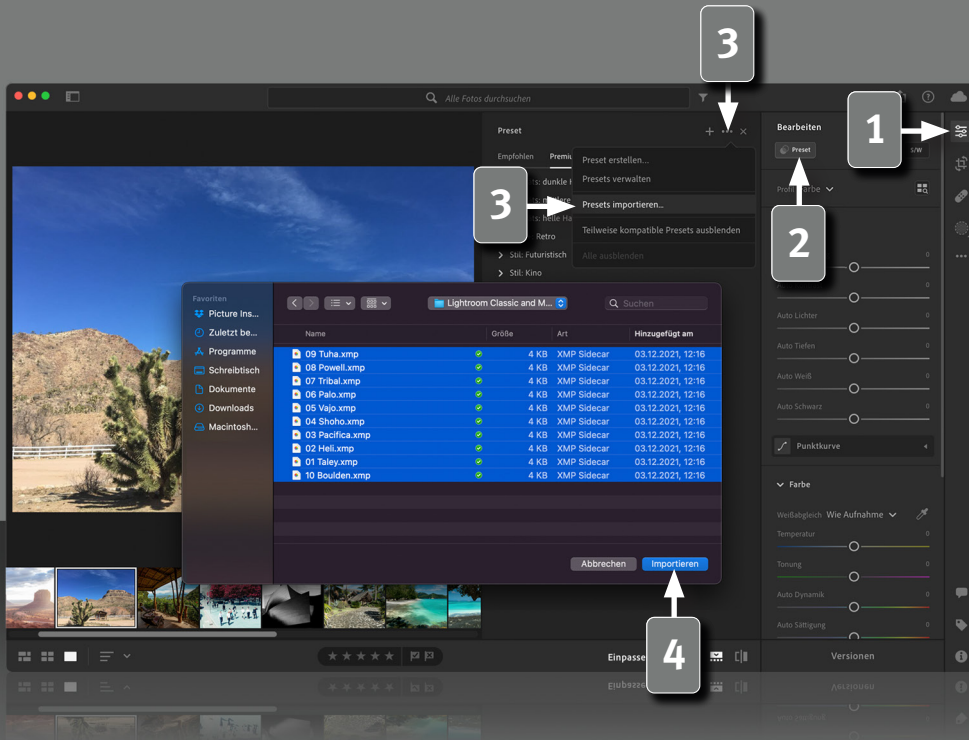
3

Alle Fotos durchsuchen

Preset

Bearbeiten

1

Preset

S/W

Empfohlen

Premiu

Preset erstellen...

Presets verwalten

3

Presets importieren...

Teilweise kompatible Presets ausblenden

Alle ausblenden

Retro

Stil: Futuristisch

Stil: Kino

2

Profil Farbe

Favoriten

Picture Ins...

Zuletzt be...

Programme

Schreibtisch

Dokumente

Downloads

Macintosh...

Lightroom Classic and M...

Suchen

| Name | Größe | Art | Hinzugefügt am |
|---|---|---|---|
| 09 Tuha.xmp | 4 KB | XMP Sidecar | 03.12.2021, 12:16 |
| 08 Powell.xmp | 4 KB | XMP Sidecar | 03.12.2021, 12:16 |
| 07 Tribal.xmp | 4 KB | XMP Sidecar | 03.12.2021, 12:16 |
| 06 Palo.xmp | 4 KB | XMP Sidecar | 03.12.2021, 12:16 |
| 05 Vajo.xmp | 4 KB | XMP Sidecar | 03.12.2021, 12:16 |
| 04 Shoho.xmp | 4 KB | XMP Sidecar | 03.12.2021, 12:16 |
| 03 Pacifica.xmp | 4 KB | XMP Sidecar | 03.12.2021, 12:16 |
| 02 Heli.xmp | 4 KB | XMP Sidecar | 03.12.2021, 12:16 |
| 01 Taley.xmp | 4 KB | XMP Sidecar | 03.12.2021, 12:16 |
| 10 Boulden.xmp | 4 KB | XMP Sidecar | 03.12.2021, 12:16 |

Abbrechen

Importieren

Auto Lichter

Auto Tiefen

Auto Weiß

Auto Schwarz

Punktkurve

Farbe

Weißabgleich Wie Aufnahme

Temperatur

Tönung

Auto Dynamik

Auto Sättigung

Einpasse

4

Versionen